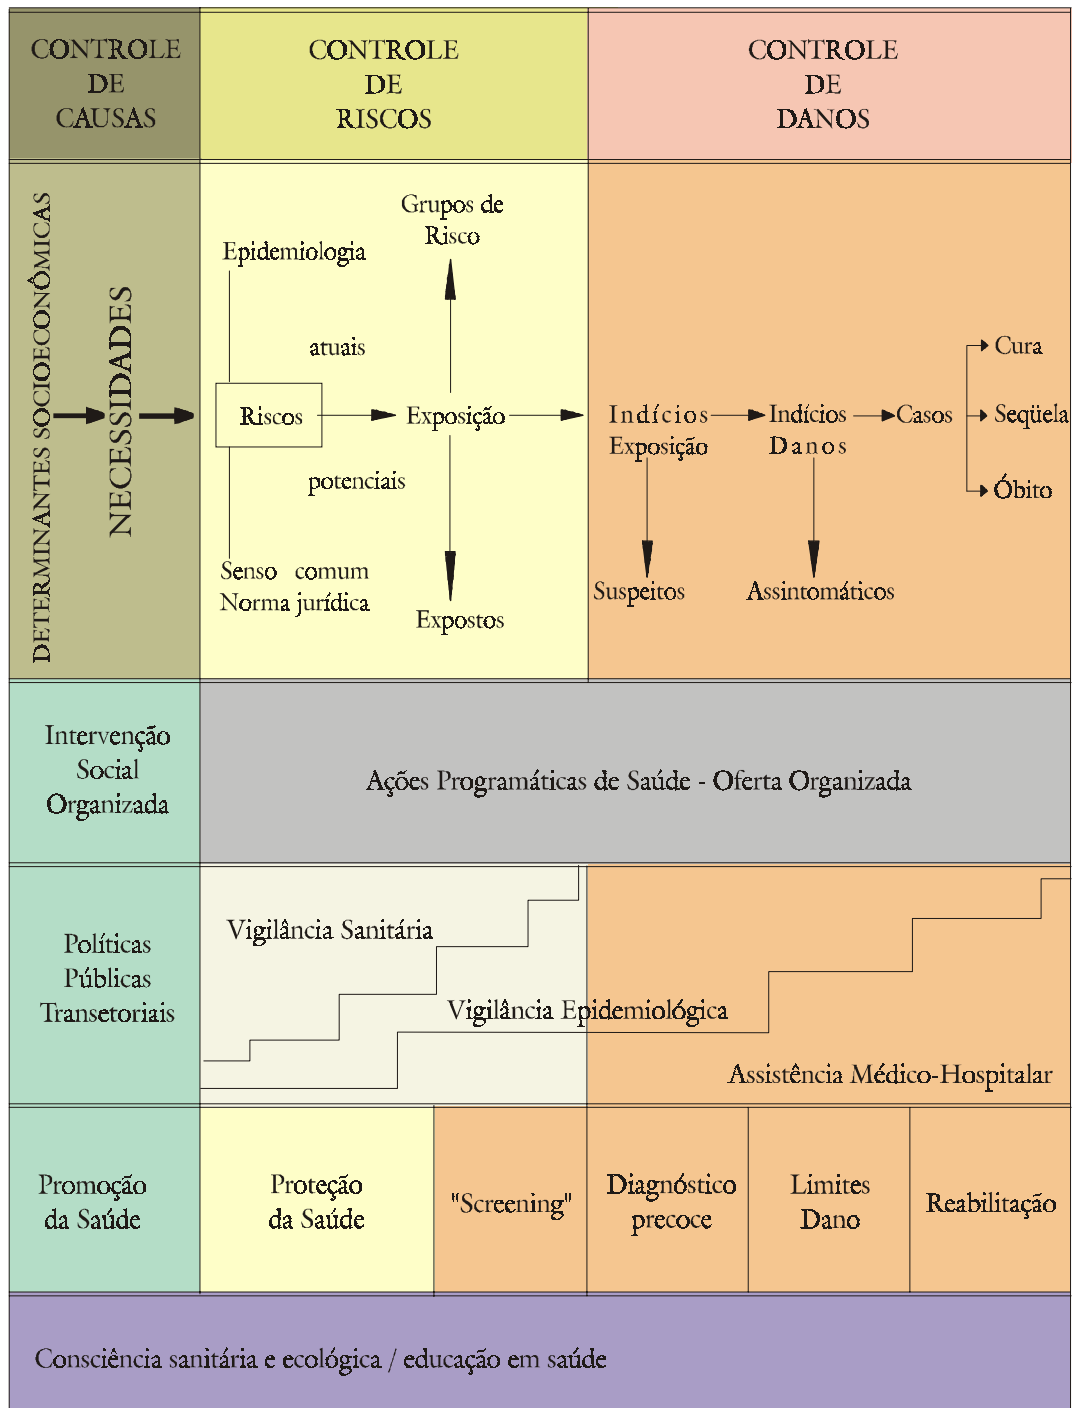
CONTROLE DE CAUSAS

CONTROLE DE RISCOS

CONTROLE DE DANOS

DETERMINANTES SOCIOECONÔMICAS

NECESSIDADES

Epidemiologia

Grupos de Risco

atuais

Riscos

Exposição

potenciais

Senso comum
Norma jurídica

Expostos

Indícios Exposição

Indícios Danos

Casos

Cura

Seqüela

Óbito

Suspeitos

Assintomáticos

Intervenção Social Organizada

Ações Programáticas de Saúde - Oferta Organizada

Políticas Públicas Transetoriais

Vigilância Sanitária

Vigilância Epidemiológica

Assistência Médico-Hospitalar

Promoção da Saúde

Proteção da Saúde

"Screening"

Diagnóstico precoce

Limites Dano

Reabilitação

Consciência sanitária e ecológica / educação em saúde